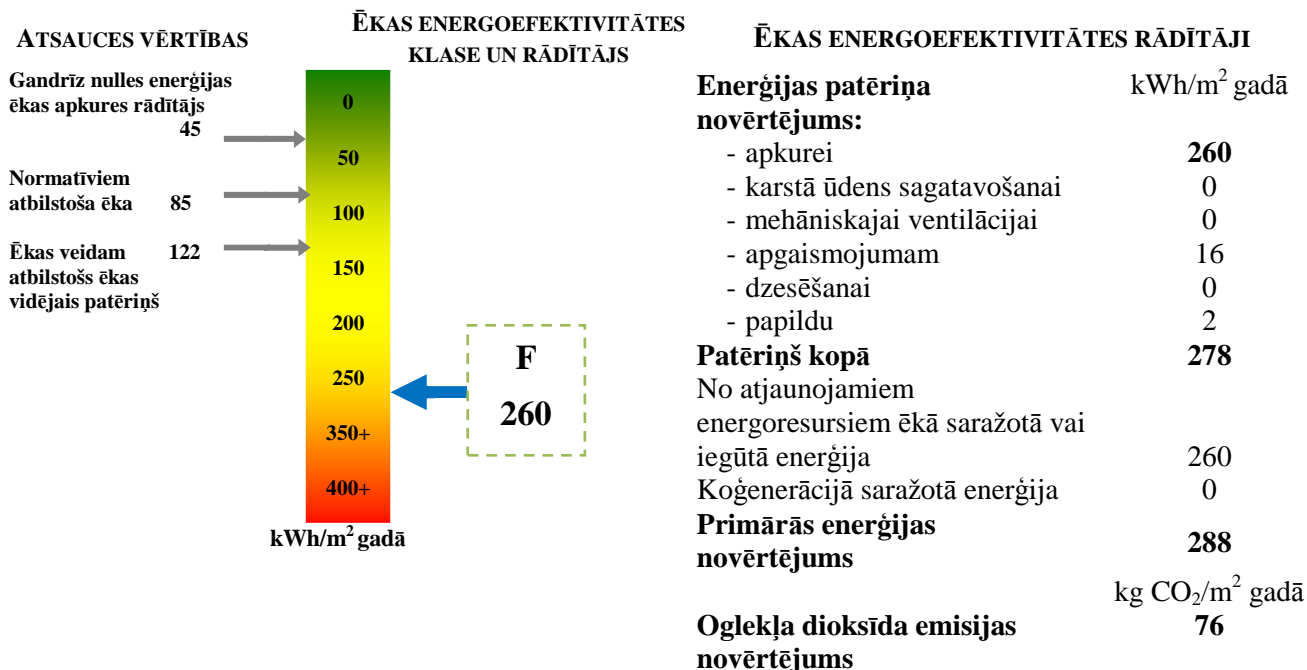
ATSAUCES VĒRTĪBAS

ĒKAS ENERGOEFEKTIVITĀTES KLASE UN RĀDĪTĀJS

ĒKAS ENERGOEFEKTIVITĀTES RĀDĪTĀJI

Gandrīz nulles enerģijas ēkas apkures rādītājs 45

Normatīviem atbilstoša ēka 85

Ēkas veidam atbilstošs ēkas vidējais patēriņš 122

0
50
100
150
200
250
350+
400+
kWh/m$^2$ gadā

F
260

| Enerģijas patēriņa novērtējums: | kWh/m$^2$ gadā |
|---|---|
| - apkurei | **260** |
| - karstā ūdens sagatavošanai | 0 |
| - mehāniskajai ventilācijai | 0 |
| - apgaismojumam | 16 |
| - dzesēšanai | 0 |
| - papildu | 2 |
| **Patēriņš kopā** | **278** |
| No atjaunojamiem energoresursiem ēkā saražotā vai iegūtā enerģija | 260 |
| Koģenerācijā saražotā enerģija | 0 |
| **Primārās enerģijas novērtējums** | **288** |
| | kg $CO_2$/m$^2$ gadā |
| **Oglekļa dioksīda emisijas novērtējums** | **76** |